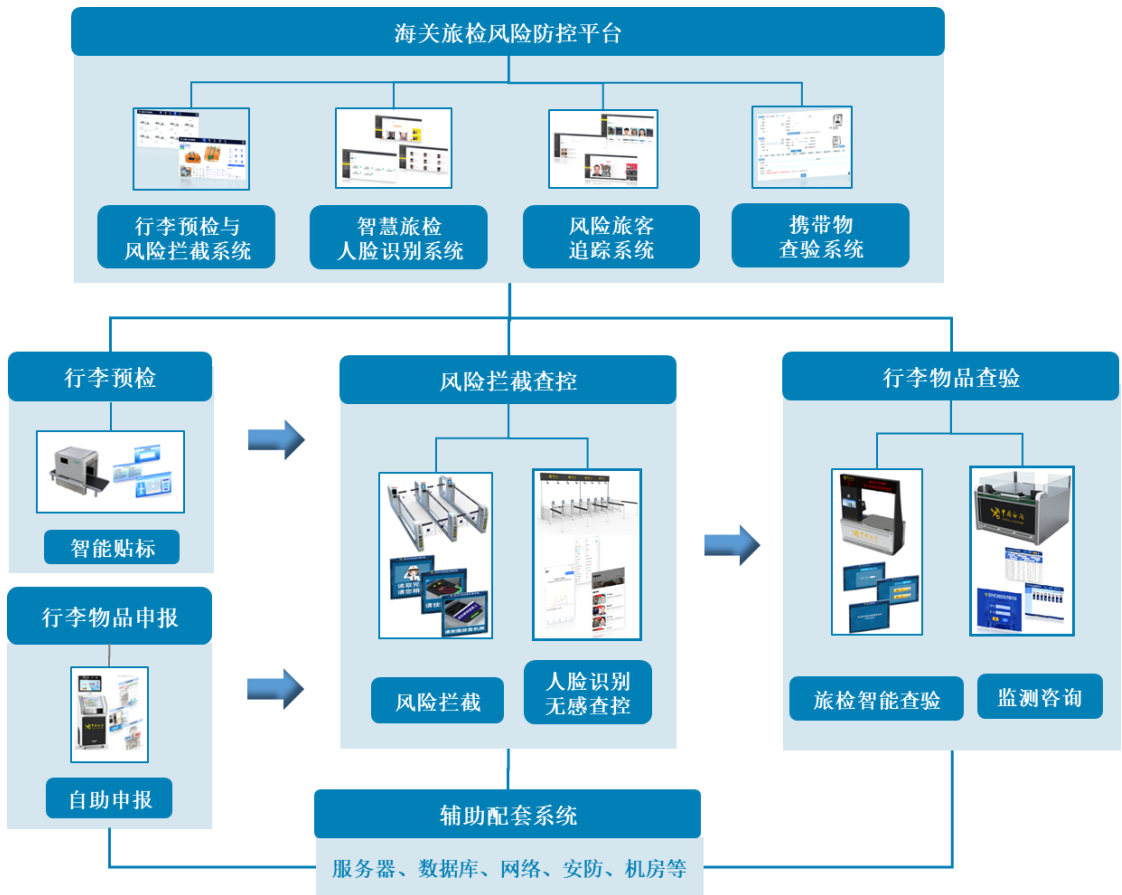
海关旅检风险防控平台

行李预检与风险拦截系统

智慧旅检人脸识别系统

风险旅客追踪系统

携带物查验系统

行李预检

智能贴标

行李物品申报

自助申报

风险拦截查控

风险拦截

人脸识别无感查控

行李物品查验

旅检智能查验

监测咨询

辅助配套系统

服务器、数据库、网络、安防、机房等